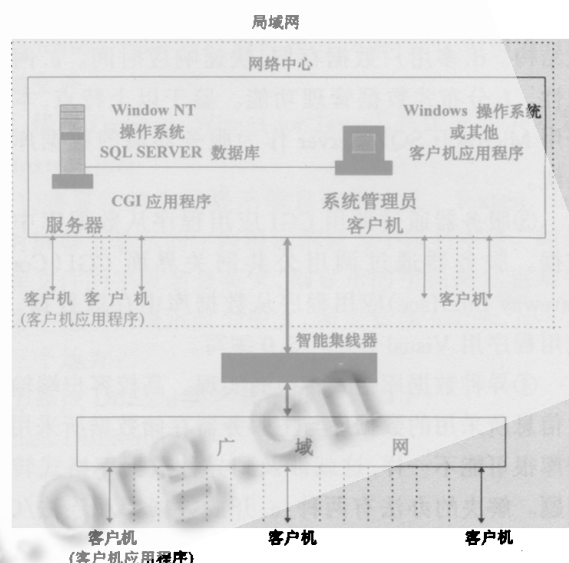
局域网

网络中心

Window NT
操作系统
SQL SERVER 数据库

Windows 操作系统
或其他
客户机应用程序

CGI 应用程序

服务器

系统管理员
客户机

客户机 客户机
(客户机应用程序)

客户机

智能集线器

广 域 网

客户机
(客户机应用程序)

客户机

客户机